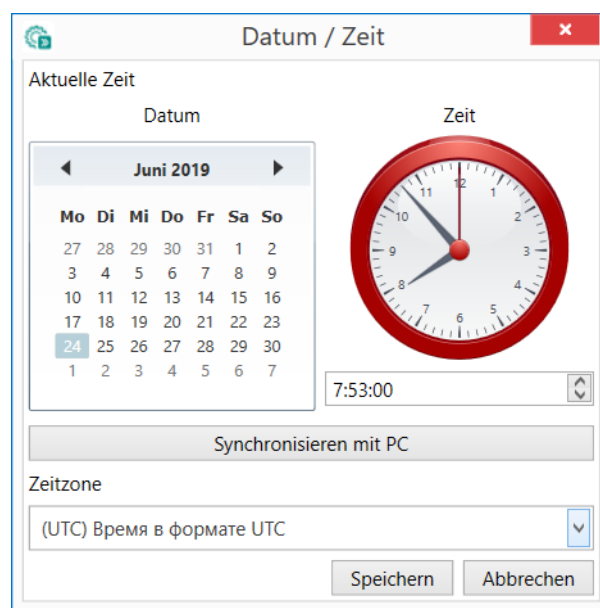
Datum / Zeit
×
Aktuelle Zeit
Datum
Zeit
Juni 2019

| Mo | Di | Mi | Do | Fr | Sa | So |
|---|---|---|---|---|---|---|
| 27 | 28 | 29 | 30 | 31 | 1 | 2 |
| 3 | 4 | 5 | 6 | 7 | 8 | 9 |
| 10 | 11 | 12 | 13 | 14 | 15 | 16 |
| 17 | 18 | 19 | 20 | 21 | 22 | 23 |
| 24 | 25 | 26 | 27 | 28 | 29 | 30 |
| 1 | 2 | 3 | 4 | 5 | 6 | 7 |

12 1 2 3 4 5 6 7 8 9 10 11
7:53:00
Synchronisieren mit PC
Zeitzone
(UTC) Время в формате UTC
Speichern
Abbrechen